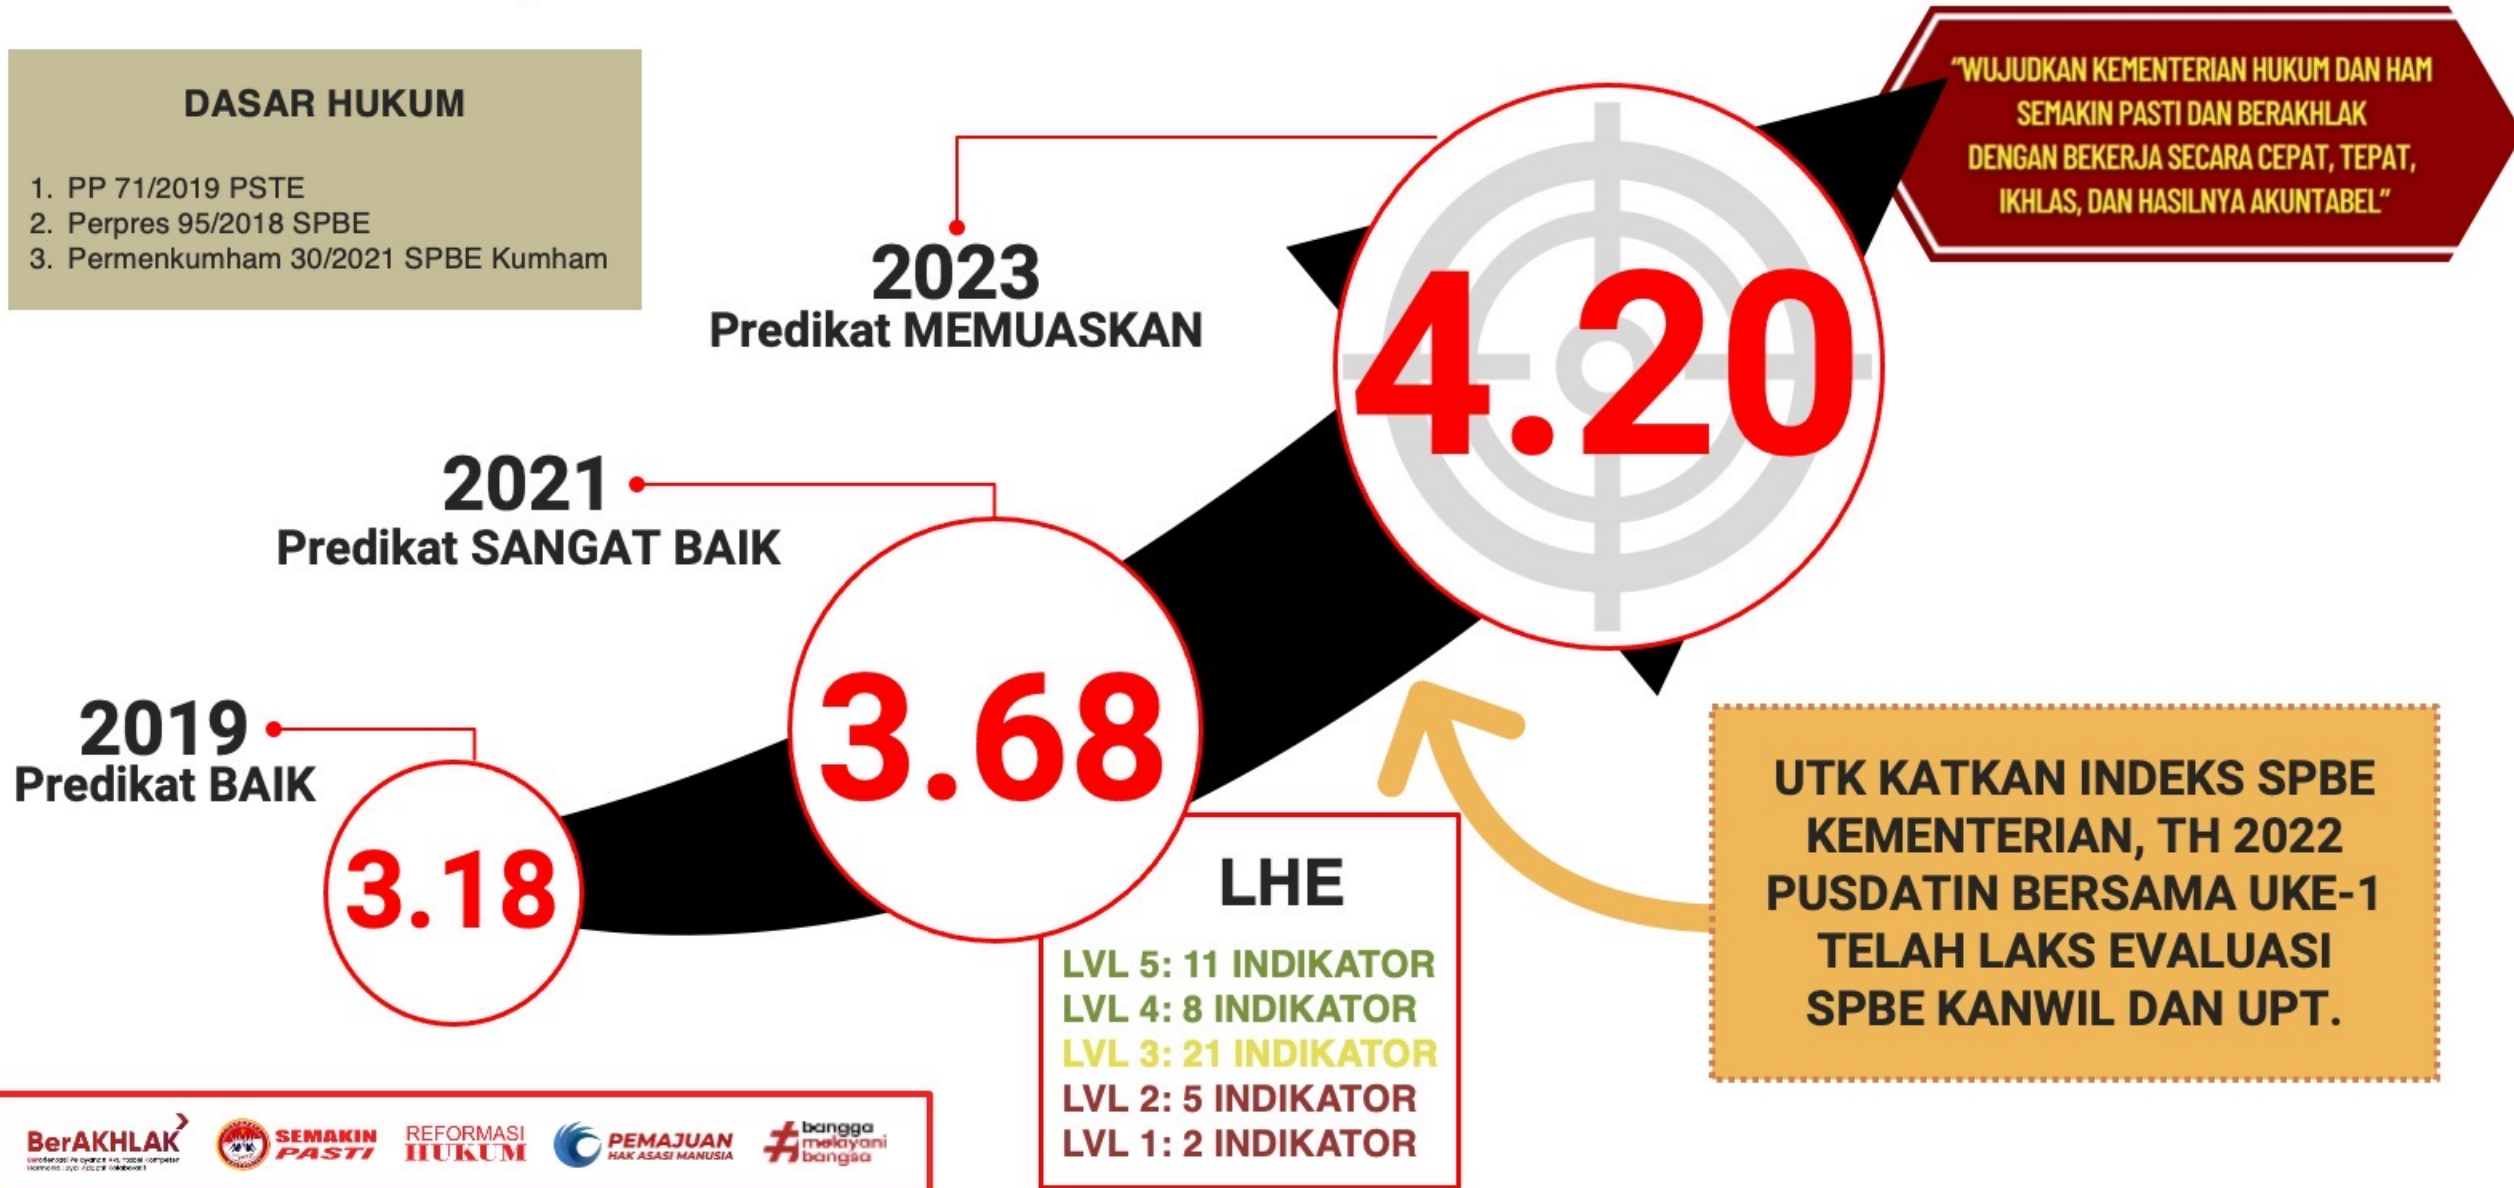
DASAR HUKUM

1. PP 71/2019 PSTE
2. Perpres 95/2018 SPBE
3. Permenkumham 30/2021 SPBE Kumham

"WUJUDKAN KEMENTERIAN HUKUM DAN HAM SEMAKIN PASTI DAN BERAKHLAK DENGAN BEKERJA SECARA CEPAT, TEPAT, IKHLAS, DAN HASILNYA AKUNTABEL"

2023
Predikat MEMUASKAN

4.20

2021
Predikat SANGAT BAIK

3.68

2019
Predikat BAIK

3.18

LHE

LVL 5: 11 INDIKATOR
LVL 4: 8 INDIKATOR
LVL 3: 21 INDIKATOR
LVL 2: 5 INDIKATOR
LVL 1: 2 INDIKATOR

UTK KATKAN INDEKS SPBE KEMENTERIAN, TH 2022 PUSDATIN BERSAMA UKE-1 TELAH LAKS EVALUASI SPBE KANWIL DAN UPT.

BerAKHLAK
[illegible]

SEMAKIN PASTI

REFORMASI HUKUM

PEMAJUAN HAK ASASI MANUSIA

bangga melayani bangsa